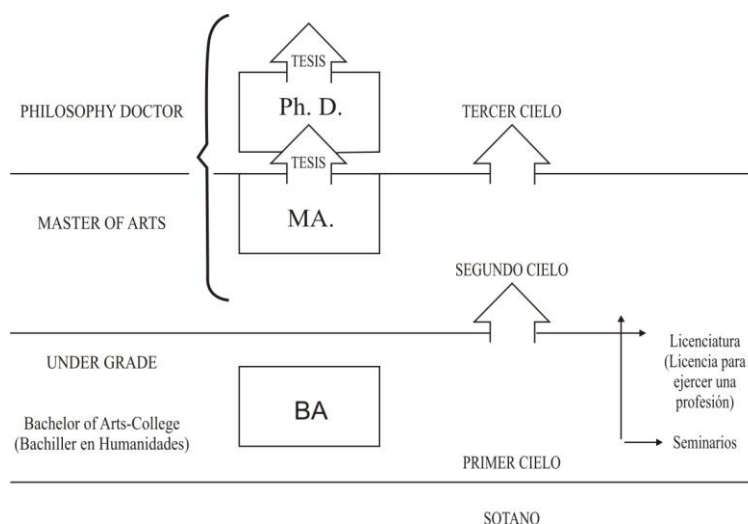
TESIS

PHILOSOPHY DOCTOR

Ph. D.

TERCER CIELO

TESIS

MASTER OF ARTS

MA.

SEGUNDO CIELO

UNDER GRADE

Licenciatura (Licencia para ejercer una profesión)

Bachelor of Arts-College (Bachiller en Humanidades)

BA

Seminarios

PRIMER CIELO

SOTANO